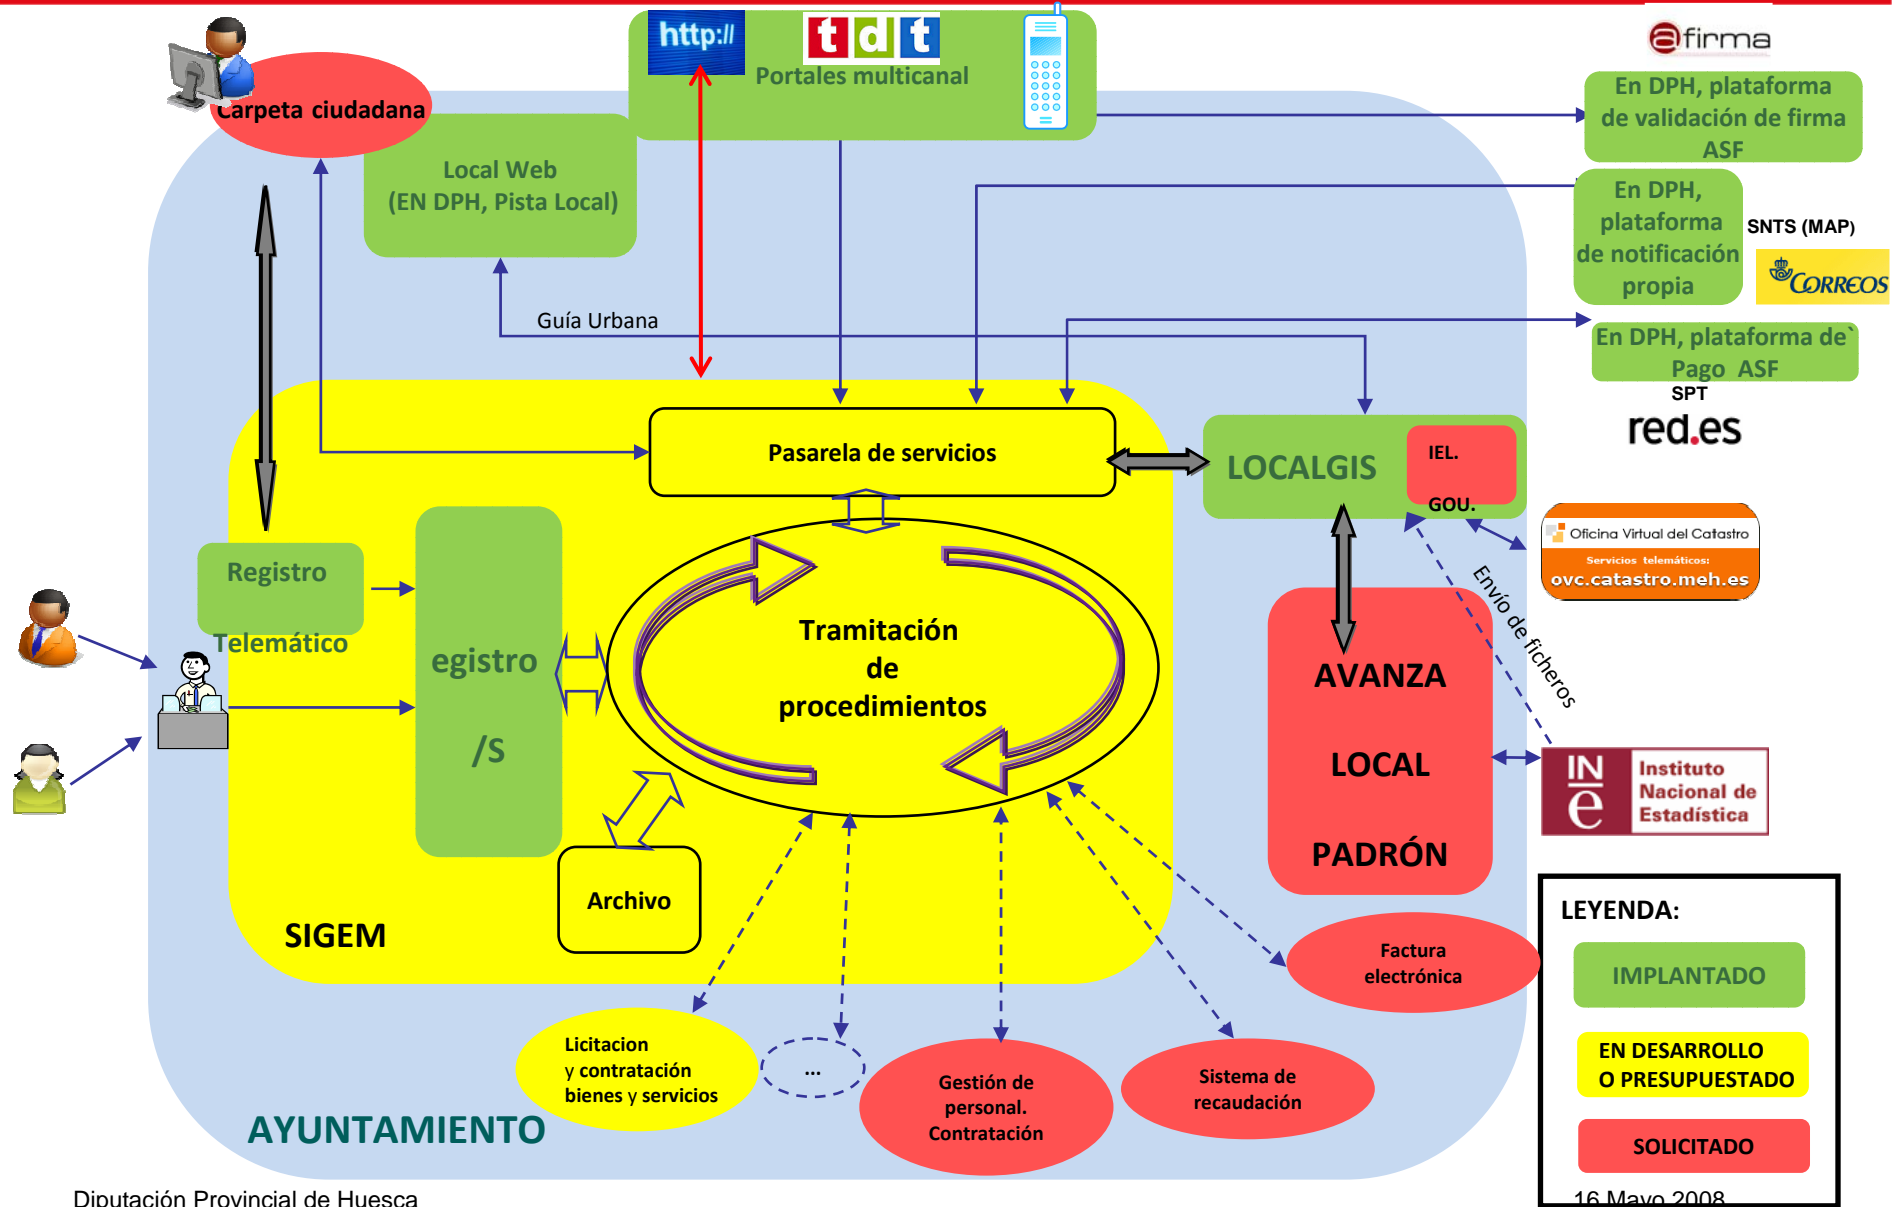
http://
tdt
Portales multicanal

@firma

En DPH, plataforma de validación de firma ASF

Carpeta ciudadana

Local Web
(EN DPH, Pista Local)

En DPH, plataforma de notificación propia

SNTS (MAP)

CORREOS

Guía Urbana

En DPH, plataforma de` Pago ASF

SPT

red.es

Pasarela de servicios

LOCALGIS

IEL.

GOU.

Oficina Virtual del Catastro
Servicios telemáticos:
ovc.catastro.meh.es

Envío de ficheros

Registro

Telemático

egistro

/S

Tramitación
de
procedimientos

AVANZA

LOCAL

PADRÓN

IN
e
Instituto Nacional de Estadística

Archivo

SIGEM

Factura electrónica

LEYENDA:

IMPLANTADO

EN DESARROLLO
O PRESUPUESTADO

SOLICITADO

Licitacion
y contratación
bienes y servicios

...

Gestión de personal. Contratación

Sistema de recaudación

AYUNTAMIENTO

Diputación Provincial de Huesca

16 Mayo 2008